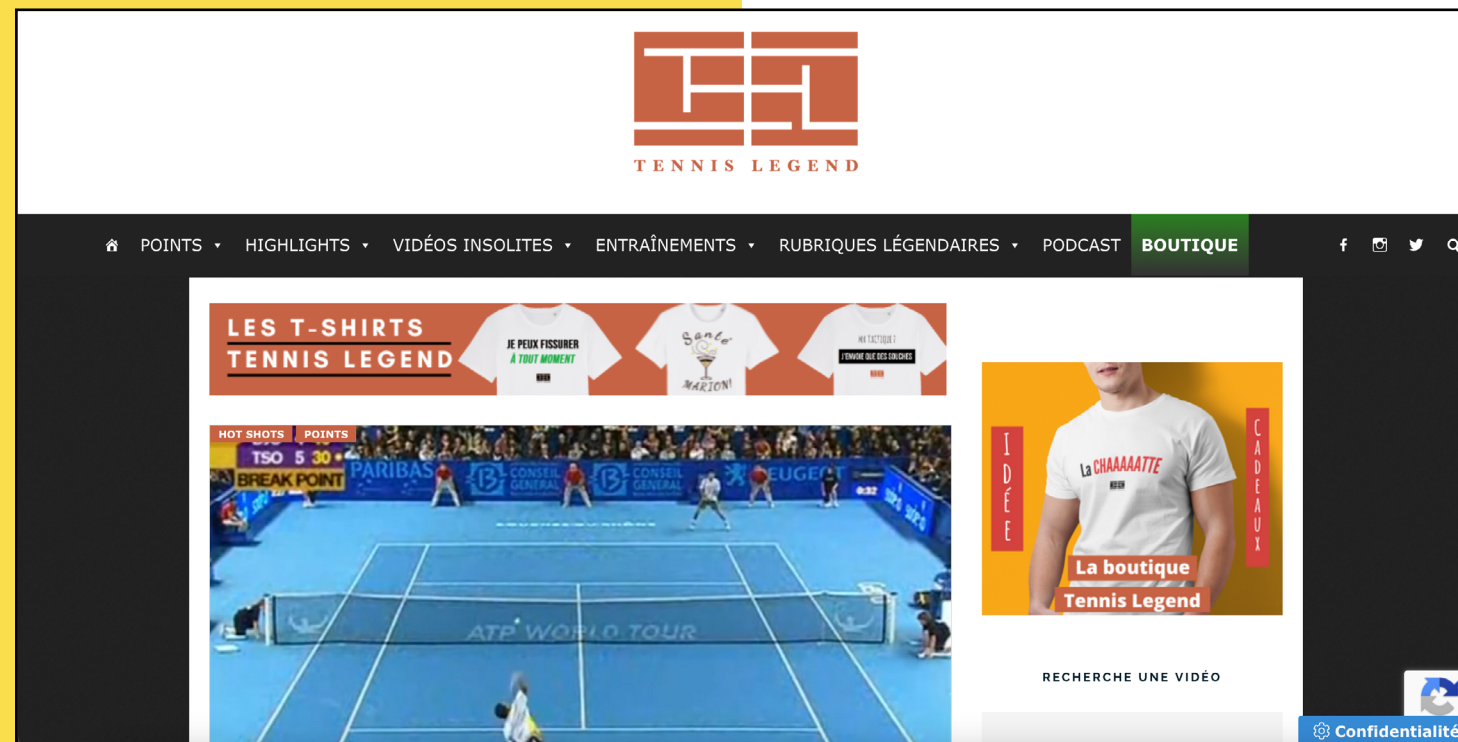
TENNIS LEGEND

POINTS HIGHLIGHTS VIDÉOS INSOLITES ENTRAÎNEMENTS RUBRIQUES LÉGENDAIRES PODCAST BOUTIQUE

LES T-SHIRTS TENNIS LEGEND

JE PEUX FISSURER À TOUT MOMENT

Santé MARION!

MA TACTIQUE ? J'ENVOIE QUE DES SOUCHES

HOT SHOTS POINTS

TSO 5 30

BREAK POINT

PARIBAS CONSEIL GENERAL CONSEIL GENERAL PEUGEOT

ATP WORLD TOUR

IDÉE CADEAUX

La CHAAAAATTE

La boutique Tennis Legend

RECHERCHE UNE VIDÉO

Confidentialité